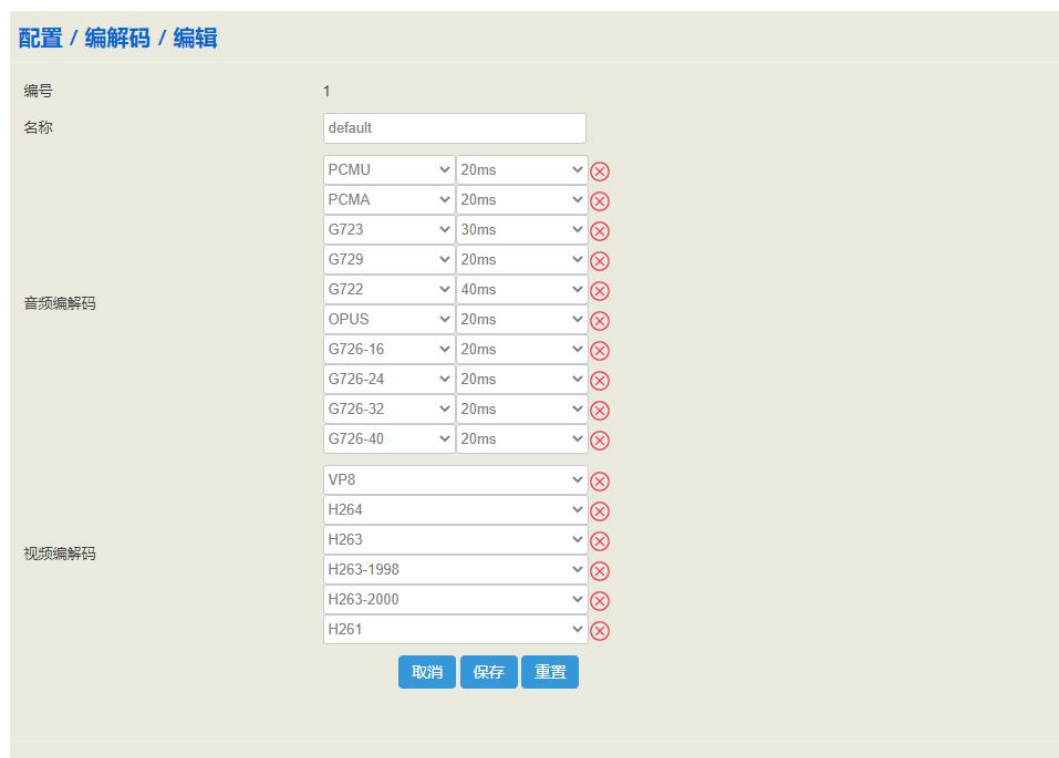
配置 / 编解码 / 编辑

编号 1

名称 default

音频编解码
PCMU 20ms
PCMA 20ms
G723 30ms
G729 20ms
G722 40ms
OPUS 20ms
G726-16 20ms
G726-24 20ms
G726-32 20ms
G726-40 20ms

视频编解码
VP8
H264
H263
H263-1998
H263-2000
H261

取消 保存 重置